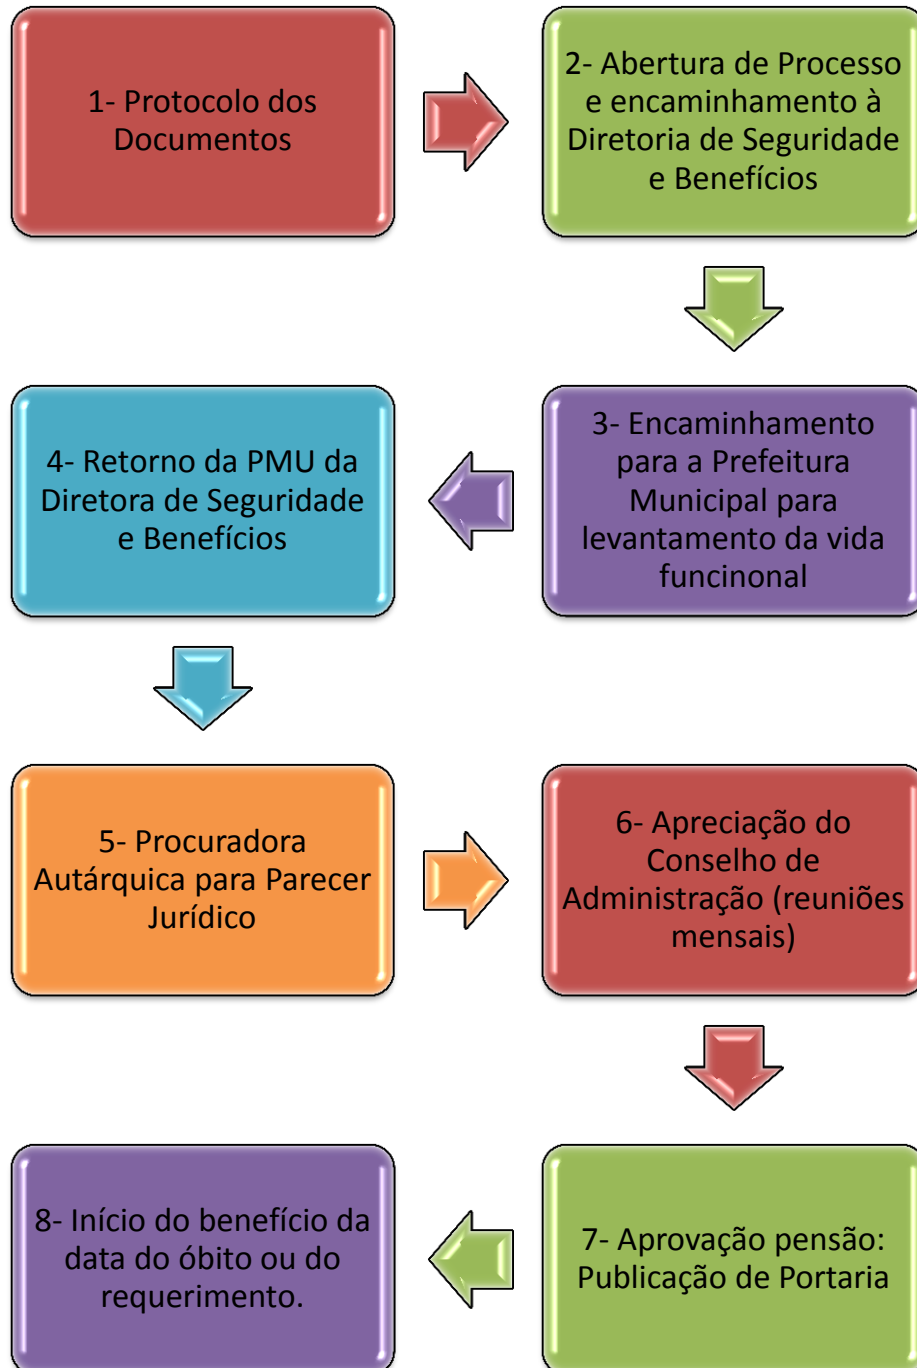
1- Protocolo dos Documentos

2- Abertura de Processo e encaminhamento à Diretoria de Seguridade e Benefícios

3- Encaminhamento para a Prefeitura Municipal para levantamento da vida funcinonal

4- Retorno da PMU da Diretora de Seguridade e Benefícios

5- Procuradora Autárquica para Parecer Jurídico

6- Apreciação do Conselho de Administração (reuniões mensais)

7- Aprovação pensão: Publicação de Portaria

8- Início do benefício da data do óbito ou do requerimento.